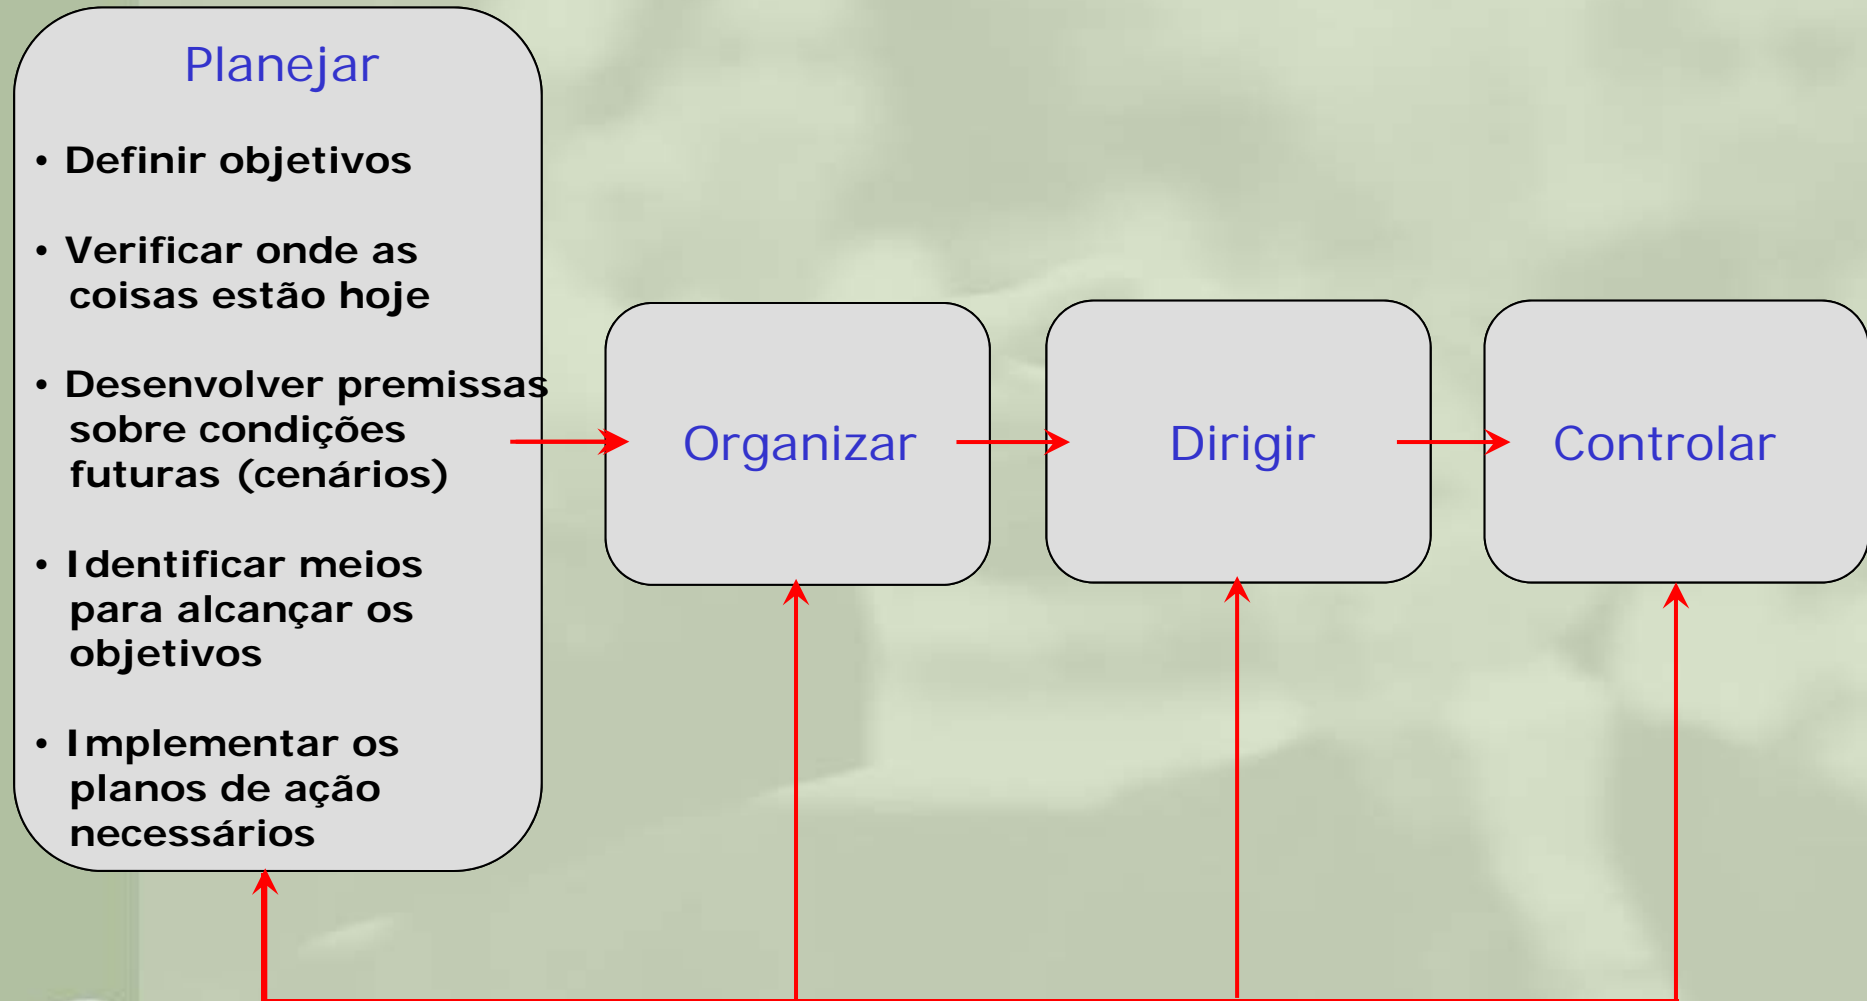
Planejar

• Definir objetivos

• Verificar onde as coisas estão hoje

• Desenvolver premissas sobre condições futuras (cenários)

• Identificar meios para alcançar os objetivos

• Implementar os planos de ação necessários

Organizar

Dirigir

Controlar